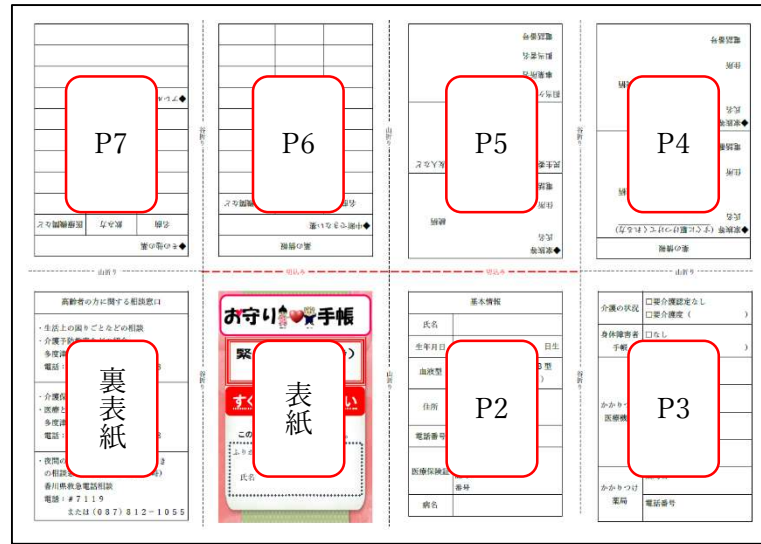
P7

P6

P5

P4

山折り

切込み

山折り

谷折り

谷折り

谷折り

高齢者の方に関する相談窓口

・生活上の困りごとなどの相談
・介護予防
多度
電話

・介護保
・医療と
多度
電話

・夜間の
の相談
香川県救急電話相談
電話：＃７１１９
または（０８７）８１２－１０５５

裏表紙

お守り手帳

緊

すぐ

この

ふり

氏名

表紙

基本情報

氏名

生年月日　　　　日生

血液型

住所

電話番号

医療保険証

番号

病名

P2

介護の状況　□要介護認定なし　□要介護度（　　）

身体障害者手帳　□なし　　）

かかりつけ医療機関

かかりつけ薬局　電話番号

P3